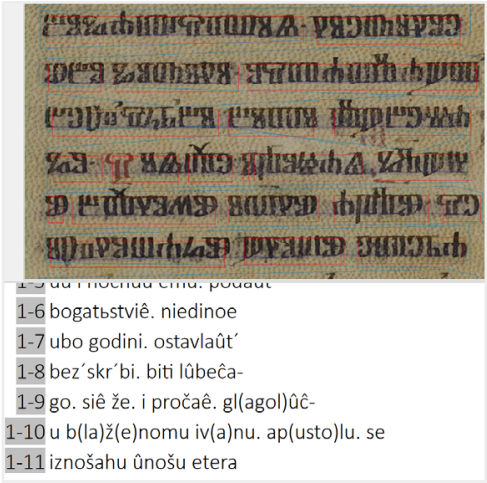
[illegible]

1-5 du i hoĉedu emu. podaût

1-6 bogatьstviê. niedinoe

1-7 ubo godini. ostavlaût´

1-8 bez´skr´bi. biti lûbeĉa-

1-9 go. siê že. i pročaê. gl(agol)ûĉ-

1-10 u b(la)ž(e)nomu iv(a)nu. ap(usto)lu. se

1-11 iznošahu ûnošu etera